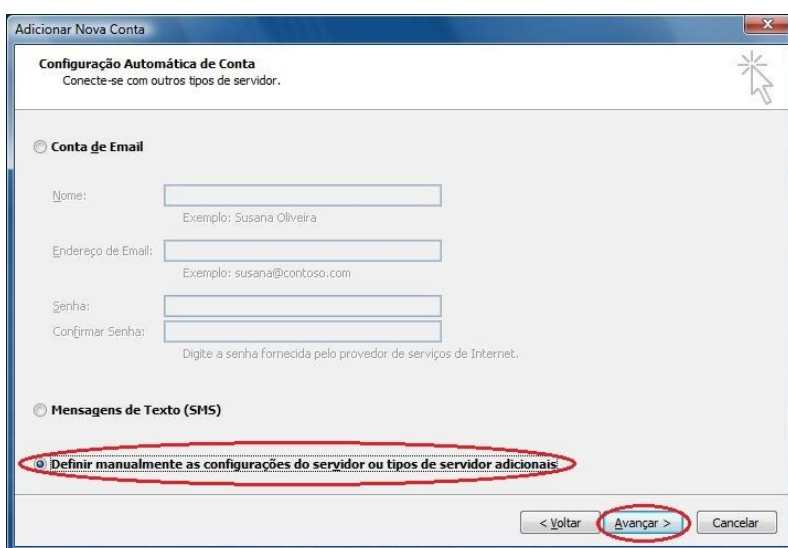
Adicionar Nova Conta

Configuração Automática de Conta
Conecte-se com outros tipos de servidor.

Conta de Email

Nome:
Exemplo: Susana Oliveira

Endereço de Email:
Exemplo: susana@contoso.com

Senha:
Confirmar Senha:
Digite a senha fornecida pelo provedor de serviços de Internet.

Mensagens de Texto (SMS)

Definir manualmente as configurações do servidor ou tipos de servidor adicionais

< Voltar
Avançar >
Cancelar